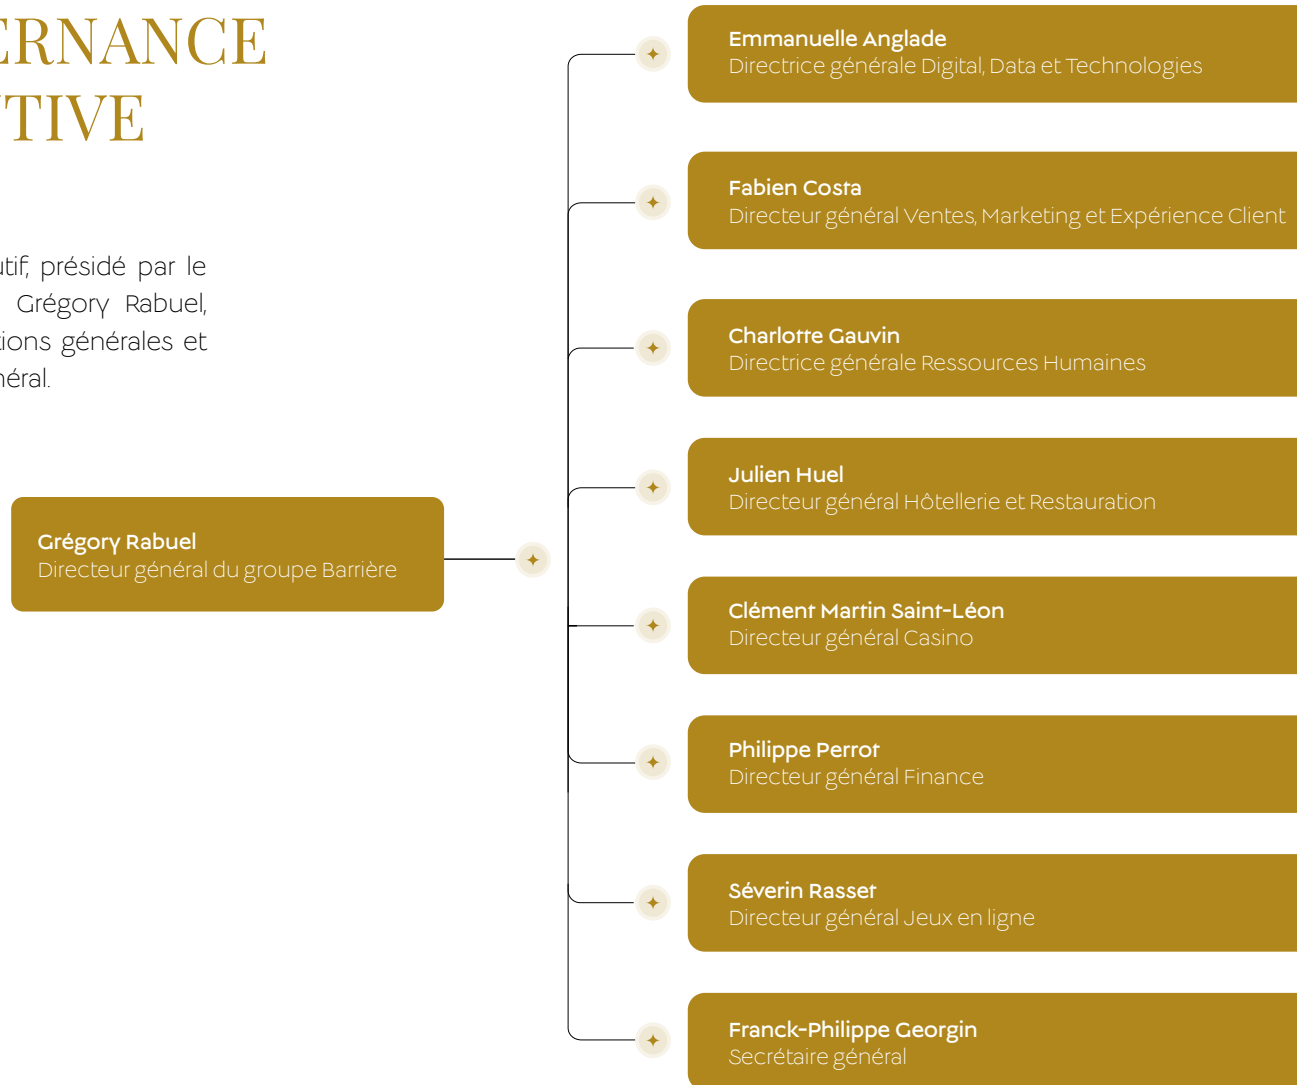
ERNANCE
TIVE

utif, présidé par le Grégory Rabuel, ions générales et néral.

Grégory Rabuel
Directeur général du groupe Barrière

Emmanuelle Anglade
Directrice générale Digital, Data et Technologies

Fabien Costa
Directeur général Ventes, Marketing et Expérience Client

Charlotte Gauvin
Directrice générale Ressources Humaines

Julien Huel
Directeur général Hôtellerie et Restauration

Clément Martin Saint-Léon
Directeur général Casino

Philippe Perrot
Directeur général Finance

Séverin Rasset
Directeur général Jeux en ligne

Franck-Philippe Georgin
Secrétaire général